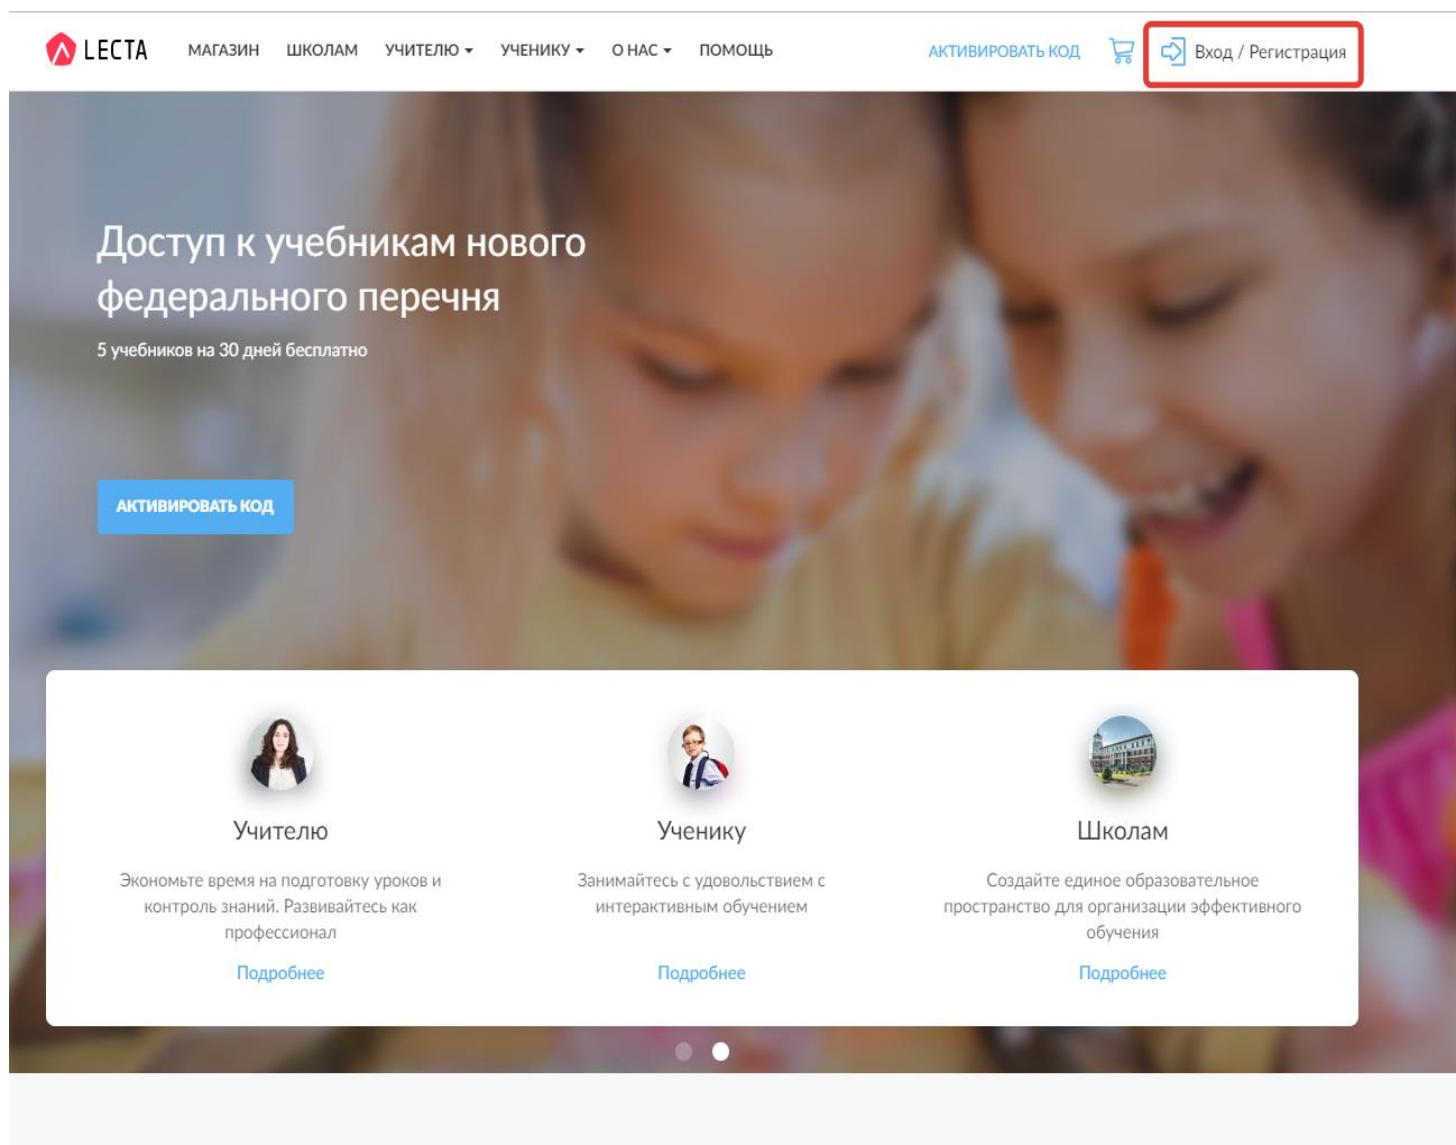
LECTA МАГАЗИН ШКОЛАМ УЧИТЕЛЮ ▾ УЧЕНИКУ ▾ О НАС ▾ ПОМОЩЬ АКТИВИРОВАТЬ КОД Вход / Регистрация

Доступ к учебникам нового федерального перечня

5 учебников на 30 дней бесплатно

АКТИВИРОВАТЬ КОД

Учителю

Экономьте время на подготовку уроков и контроль знаний. Развивайтесь как профессионал

Подробнее

Ученику

Занимайтесь с удовольствием с интерактивным обучением

Подробнее

Школам

Создайте единое образовательное пространство для организации эффективного обучения

Подробнее